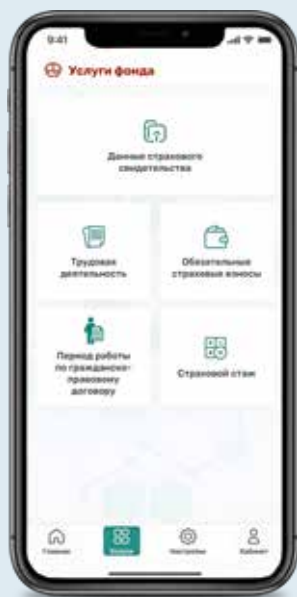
9:41

Услуги фонда

Данные страхового свидетельства

Трудовая деятельность

Обязательные страховые взносы

Период работы по гражданско-правовому договору

Страховой стаж

Главная
Услуги
Настройки
Кабинет